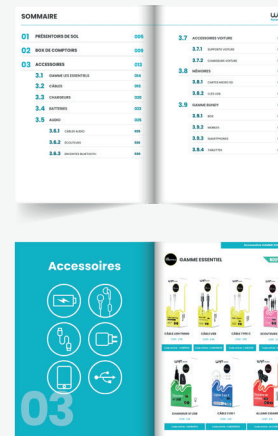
SOMMAIRE

01 PRÉSENTOIRS DE SOL 005

02 BOX DE COMPTOIRS 008

03 ACCESSOIRES 012

3.1 GAMME LES ESSENTIELS 014

3.2 CÂBLES 020

3.3 CHARGEURS 026

3.4 BATTERIES 032

3.5 AUDIO 035

3.5.1 CÂBLES AUDIO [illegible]

3.5.2 ÉCOUTEURS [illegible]

3.5.3 ENCEINTES BLUETOOTH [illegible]

3.7 ACCESSOIRES VOITURE

3.7.1 SUPPORTS VOITURE

3.7.2 CHARGEURS VOITURE

3.8 MÉMOIRES

3.8.1 CARTES MICRO SD

3.8.2 CLÉS USB

3.9 GAMME BUNDY

3.9.1 BOX

3.9.2 MOBILES

3.9.3 SMARTPHONES

3.9.4 TABLETTES

Accessoires

03

GAMME ESSENTIEL

CÂBLE LIGHTNING

CÂBLE USB

CÂBLE TYPE C

ÉCOUTEURS

CHARGEUR 2 USB

CÂBLE TYPE C

KLUNN CHARGEUR